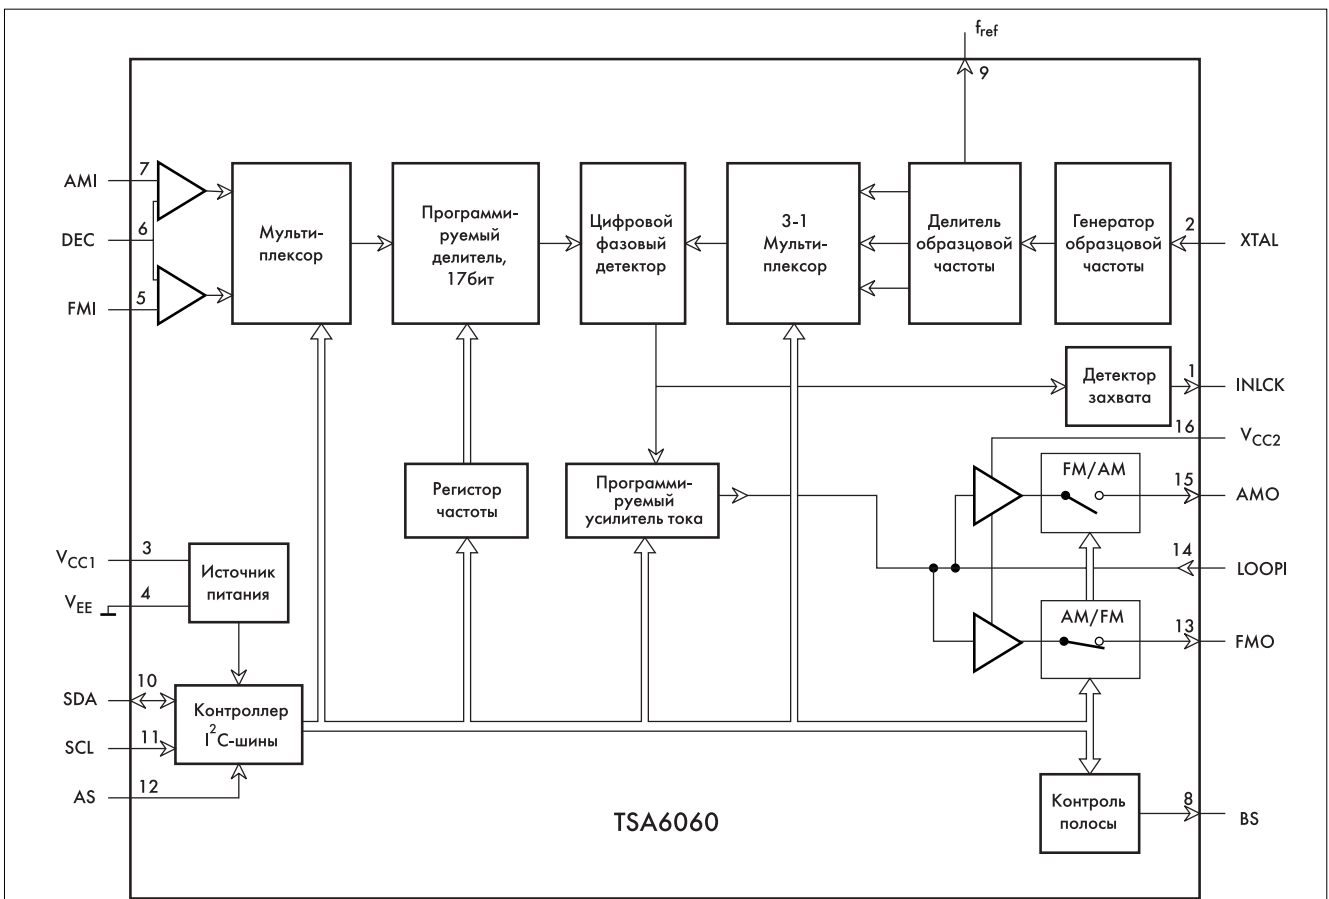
$f_{ref}$
9

AMI 7
DEC 6
FMI 5

Мультиплексор

Программируемый делитель, 17бит

Цифровой фазовый детектор

3-1 Мультиплексор

Делитель образцовой частоты

Генератор образцовой частоты

2 XTAL

Детектор захвата

1 INLCK

16 $V_{CC2}$

Регистор частоты

Программируемый усилитель тока

FM/AM

15 AMO

14 LOOPI

AM/FM

13 FMO

$V_{CC1}$ 3
$V_{EE}$ 4

Источник питания

SDA 10
SCL 11
AS 12

Контроллер $I^2C$-шины

Контроль полосы

8 BS

TSA6060